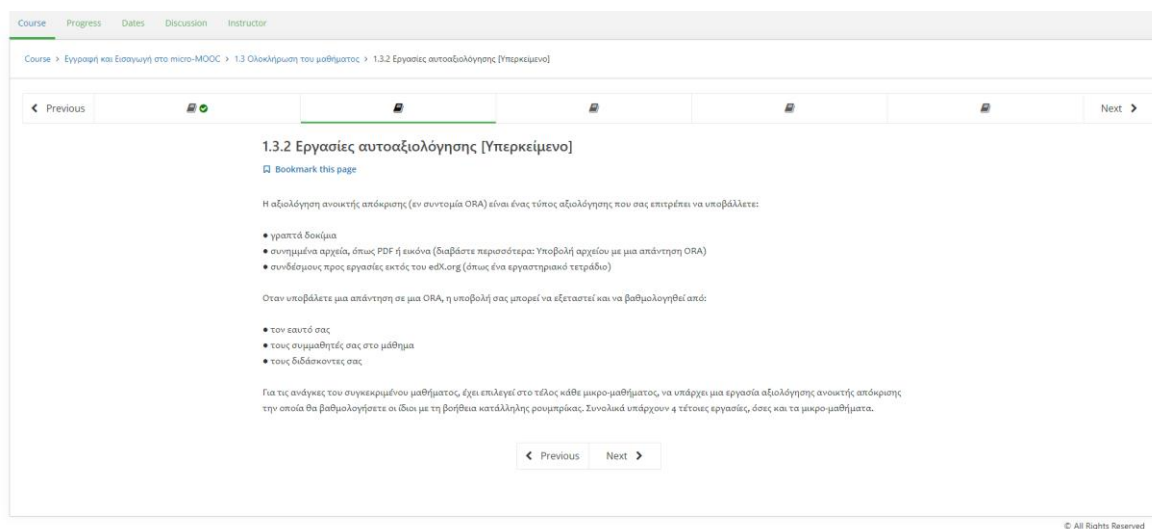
Course Progress Dates Discussion Instructor

Course > Εγγραφή και Εισαγωγή στο micro-MOOC > 1.3 Ολοκλήρωση του μαθήματος > 1.3.2 Εργασίες αυτοαξιολόγησης [Υπερκείμενο]

Previous Next

1.3.2 Εργασίες αυτοαξιολόγησης [Υπερκείμενο]

Bookmark this page

Η αξιολόγηση ανοικτής απόκρισης (εν συντομία ORA) είναι ένας τύπος αξιολόγησης που σας επιτρέπει να υποβάλλετε:

• γραπτά δοκίμια
• συνημμένα αρχεία, όπως PDF ή εικόνα (διαβάστε περισσότερα: Υποβολή αρχείου με μια απάντηση ORA)
• συνδέσμους προς εργασίες εκτός του edX.org (όπως ένα εργαστηριακό τετράδιο)

Οταν υποβάλετε μια απάντηση σε μια ORA, η υποβολή σας μπορεί να εξεταστεί και να βαθμολογηθεί από:

• τον εαυτό σας
• τους συμμαθητές σας στο μάθημα
• τους διδάσκοντες σας

Για τις ανάγκες του συγκεκριμένου μαθήματος, έχει επιλεγεί στο τέλος κάθε μικρο-μαθήματος, να υπάρχει μια εργασία αξιολόγησης ανοικτής απόκρισης την οποία θα βαθμολογήσετε οι ίδιοι με τη βοήθεια κατάλληλης ρουμπρίκας. Συνολικά υπάρχουν 4 τέτοιες εργασίες, όσες και τα μικρο-μαθήματα.

Previous Next

© All Rights Reserved